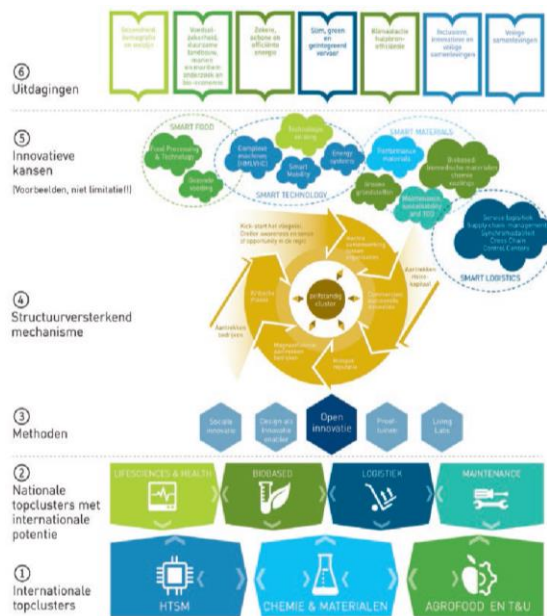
⑥
Uitdagingen

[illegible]

Voedsel-zekerheid, duurzame landbouw, mariene en maritiem onderzoek en bio-economie

Zekere, schone en efficiënte energie

Slim, groen en geïntegreerd vervoer

Klimaatactie hulpbronnen-efficiëntie

Inclusieve, innovatieve en veilige samenlevingen

Veilige samenlevingen

⑤
Innovatieve kansen
(Voorbeelden, niet limitatief!)

SMART FOOD
Food Processing & Technology
Gezonde voeding

Complexe machines (HMLV/HC)
Technologie en eHealth
Smart Mobility
Energie-netwerk
SMART TECHNOLOGY

SMART MATERIALS
Performance materials
Biobased biomedische materialen, chemie, coatings
Groene grondstoffen
Maintenance, sustainability and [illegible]

Service logistiek
Supply chain management
Synchromodaliteit
Cross Chain Control Centers
SMART LOGISTICS

④
Structuurversterkend mechanisme

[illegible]
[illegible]
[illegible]
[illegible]
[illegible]
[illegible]
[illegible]
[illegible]
Aantrekken talent
Aantrekken ondernemers
Bestaande cluster

③
Methoden

Sociale innovatie
Design als innovatie-katalisator
Open innovatie
Proeftuinen
Living Labs

②
Nationale topclusters met internationale potentie

LIFESCIENCES & HEALTH
BIOBASED
LOGISTIEK
MAINTENANCE

①
Internationale topclusters

HTSM
CHEMIE & MATERIALEN
AGROFOOD EN T&U